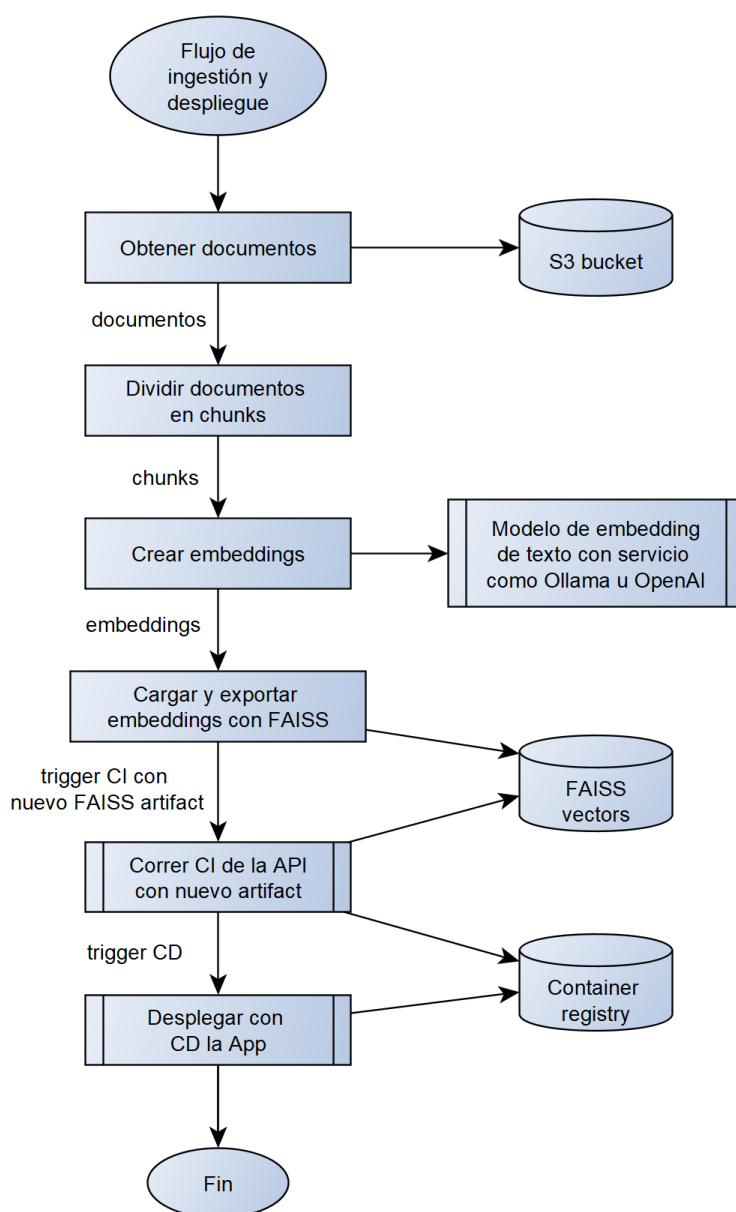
Flujo de ingestión y despliegue

Obtener documentos

S3 bucket

documentos

Dividir documentos en chunks

chunks

Crear embeddings

Modelo de embedding de texto con servicio como Ollama u OpenAI

embeddings

Cargar y exportar embeddings con FAISS

trigger CI con nuevo FAISS artifact

FAISS vectors

Correr CI de la API con nuevo artifact

trigger CD

Container registry

Desplegar con CD la App

Fin